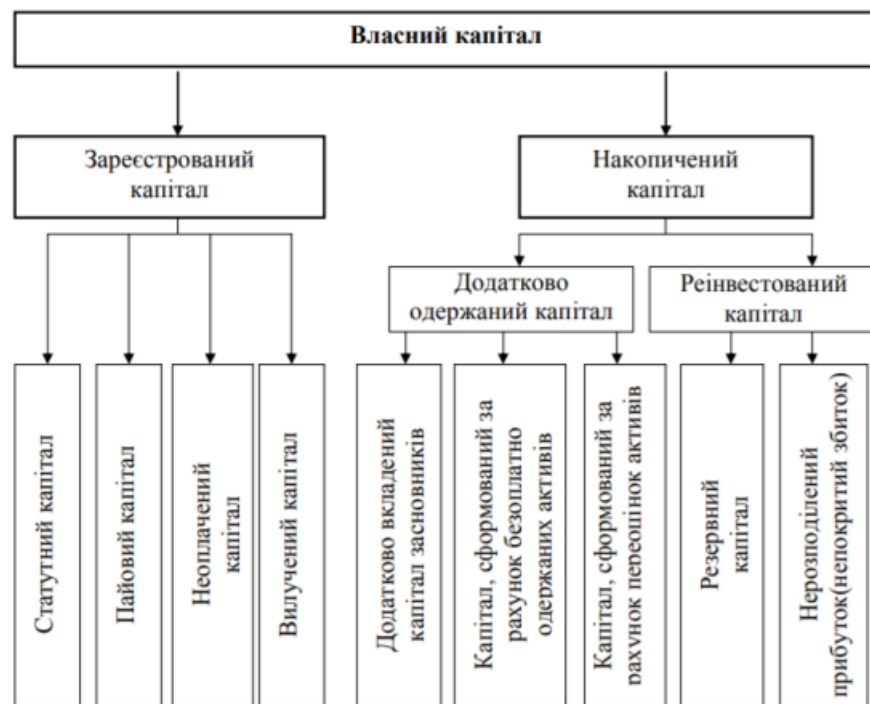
Власний капітал

Зареєстрований капітал

Накопичений капітал

Додатково одержаний капітал

Реінвестований капітал

Статутний капітал

Пайовий капітал

Неоплачений капітал

Вилучений капітал

Додатково вкладений капітал засновників

Капітал, сформований за рахунок безоплатно одержаних активів

Капітал, сформований за рахунок переоцінок активів

Резервний капітал

Нерозподілений прибуток(непокритий збиток)